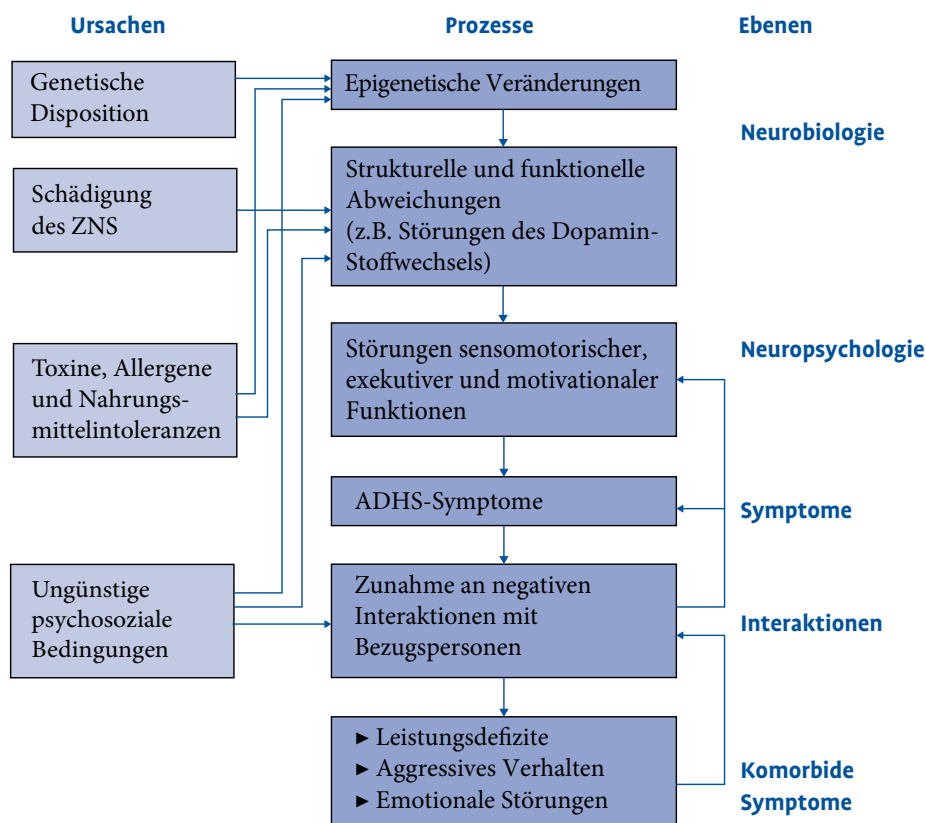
Ursachen

Prozesse

Ebenen

Genetische Disposition

Epigenetische Veränderungen

Neurobiologie

Schädigung des ZNS

Strukturelle und funktionelle Abweichungen (z.B. Störungen des Dopamin-Stoffwechsels)

Toxine, Allergene und Nahrungsmittelintoleranzen

Störungen sensomotorischer, exekutiver und motivationaler Funktionen

Neuropsychologie

ADHS-Symptome

Symptome

Ungünstige psychosoziale Bedingungen

Zunahme an negativen Interaktionen mit Bezugspersonen

Interaktionen

► Leistungsdefizite
► Aggressives Verhalten
► Emotionale Störungen

Komorbide Symptome